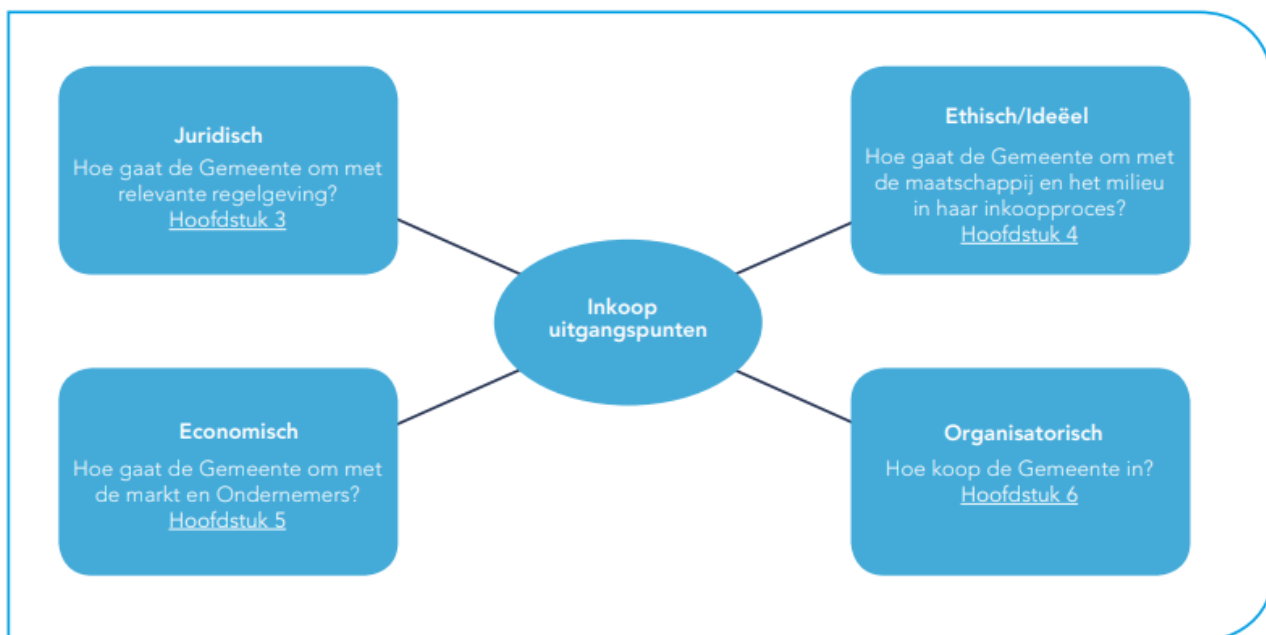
Juridisch
Hoe gaat de Gemeente om met relevante regelgeving?
Hoofdstuk 3

Ethisch/Ideëel
Hoe gaat de Gemeente om met de maatschappij en het milieu in haar inkoopproces?
Hoofdstuk 4

Inkoop uitgangspunten

Economisch
Hoe gaat de Gemeente om met de markt en Ondernemers?
Hoofdstuk 5

Organisatorisch
Hoe koop de Gemeente in?
Hoofdstuk 6